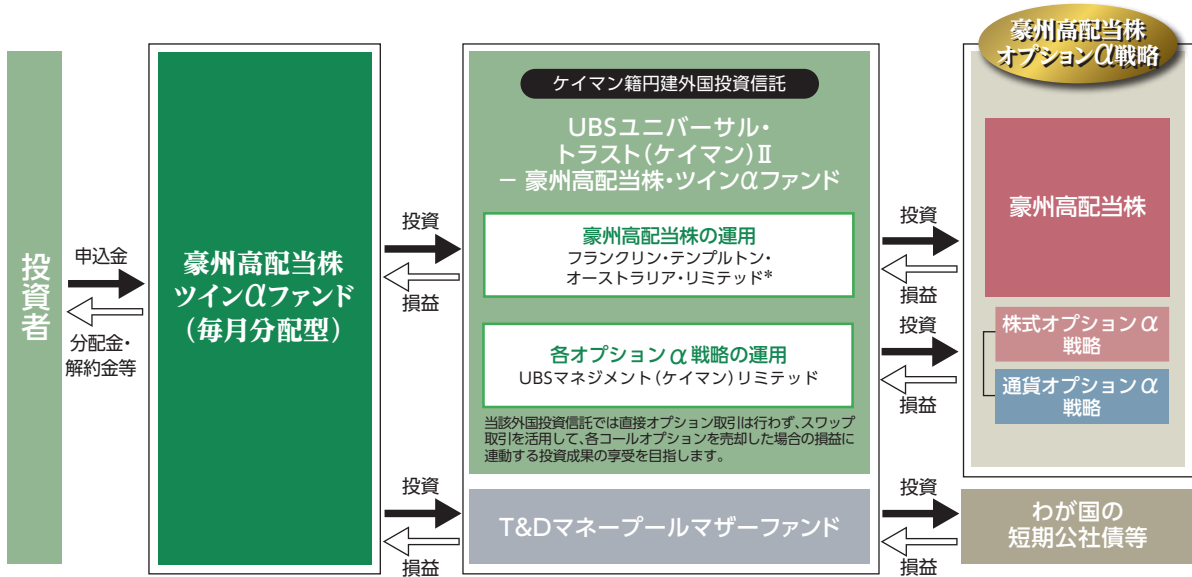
投資者

申込金

分配金・解約金等

豪州高配当株ツインαファンド（毎月分配型）

投資

損益

ケイマン籍円建外国投資信託

UBSユニバーサル・トラスト（ケイマン）II － 豪州高配当株・ツインαファンド

豪州高配当株の運用
フランクリン・テンプルトン・オーストラリア・リミテッド*

各オプションα戦略の運用
UBSマネジメント（ケイマン）リミテッド

当該外国投資信託では直接オプション取引は行わず、スワップ取引を活用して、各コールオプションを売却した場合の損益に連動する投資成果の享受を目指します。

投資

損益

T&Dマネープールマザーファンド

豪州高配当株オプションα戦略

投資

損益

豪州高配当株

投資

損益

株式オプションα戦略

通貨オプションα戦略

投資

損益

わが国の短期公社債等